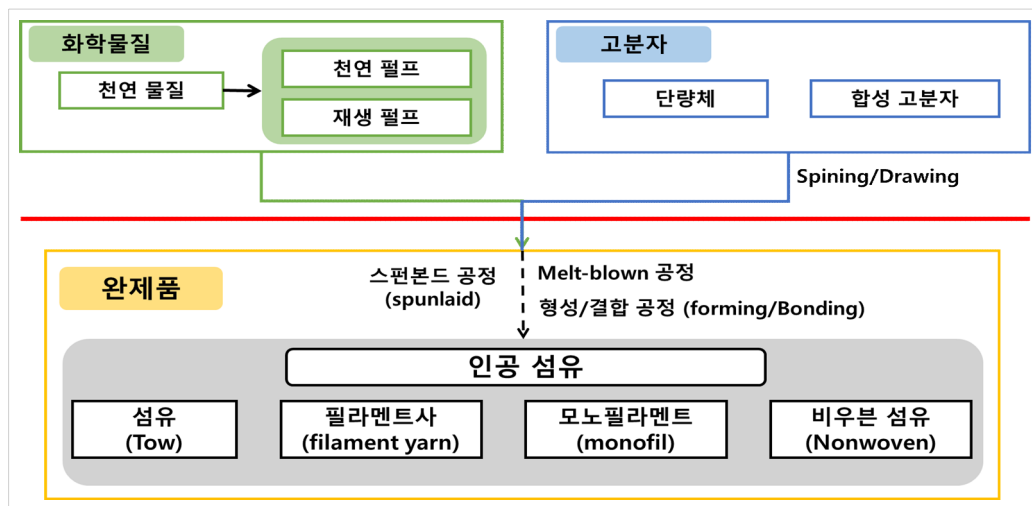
화학물질

천연 물질

천연 펄프

재생 펄프

고분자

단량체

합성 고분자

Spining/Drawing

완제품

스펀본드 공정 (spunlaid)

Melt-blown 공정

형성/결합 공정 (forming/Bonding)

인공 섬유

섬유 (Tow)

필라멘트사 (filament yarn)

모노필라멘트 (monofil)

비우븐 섬유 (Nonwoven)